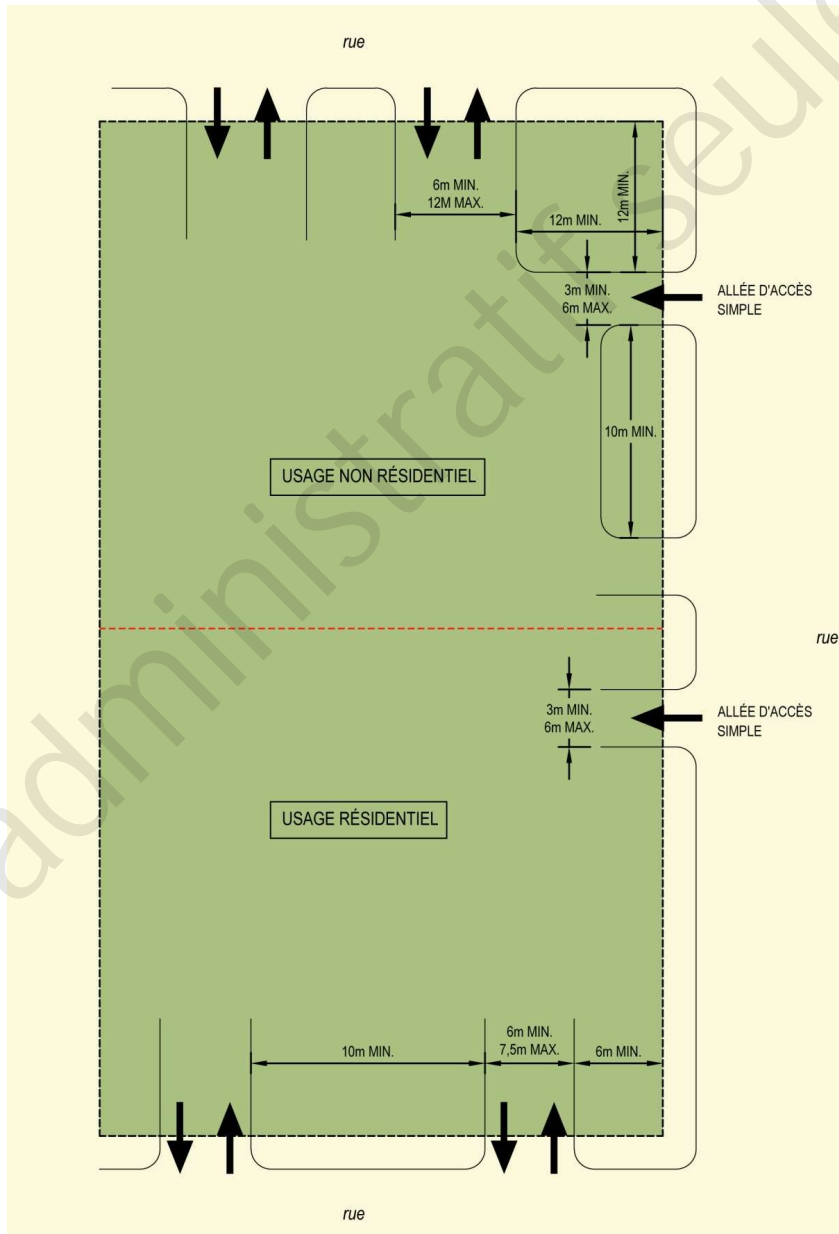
rue

6m MIN.
12M MAX.

12m MIN.

12m MIN.

3m MIN.
6m MAX.

ALLÉE D'ACCÈS SIMPLE

10m MIN.

USAGE NON RÉSIDENTIEL

rue

3m MIN.
6m MAX.

ALLÉE D'ACCÈS SIMPLE

USAGE RÉSIDENTIEL

10m MIN.

6m MIN.
7,5m MAX.

6m MIN.

rue

administratif seulement